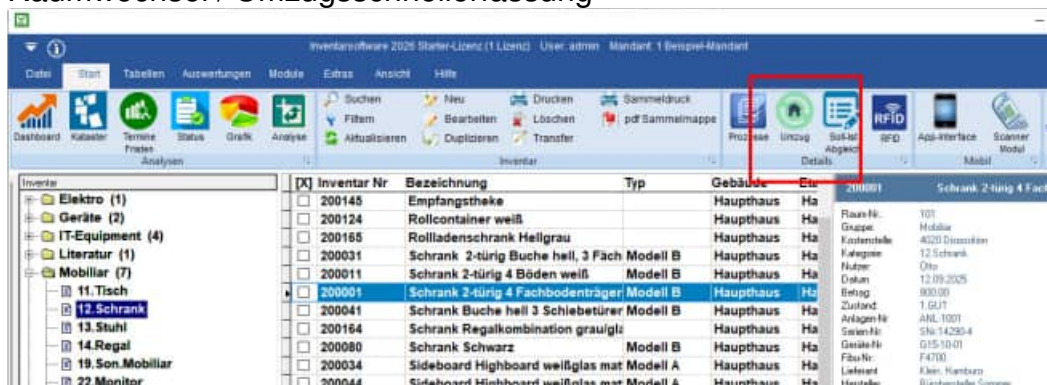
Inventarsoftware 2026 Starter-Lizenz (1 Lizenz) User: admin Mandant: 1 Beispiel-Mandant

Datei Start Tabellen Auswertungen Module Extras Ansicht Hilfe

Dashboard Kataster Termine Fristen Status Grafik Analyse
Analysen

Suchen Filtern Aktualisieren Neu Bearbeiten Duplizieren Drucken Löschen Transfer Sammeldruck pdf Sammelmappe
Inventar

Prozesse Umzug Soll-Ist Abgleich RFID
Details

App-Interface Scanner Modul
Mobil

Inventar
Elektro (1)
Geräte (2)
IT-Equipment (4)
Literatur (1)
Mobiliar (7)
11.Tisch
12.Schrank
13.Stuhl
14.Regal
19.Son.Mobiliar
22 Monitor

| [X] | Inventar Nr | Bezeichnung | Typ | Gebäude | Eta |
|---|---|---|---|---|---|
| | 200145 | Empfangstheke | | Haupthaus | Ha |
| | 200124 | Rollcontainer weiß | | Haupthaus | Ha |
| | 200165 | Rollladenschrank Hellgrau | | Haupthaus | Ha |
| | 200031 | Schrank 2-türig Buche hell, 3 Fäch | Modell B | Haupthaus | Ha |
| | 200011 | Schrank 2-türig 4 Böden weiß | Modell B | Haupthaus | Ha |
| | 200001 | Schrank 2-türig 4 Fachbodenträger | Modell B | Haupthaus | Ha |
| | 200041 | Schrank Buche hell 3 Schiebetürer | Modell B | Haupthaus | Ha |
| | 200164 | Schrank Regalkombination grau/gl | | Haupthaus | Ha |
| | 200080 | Schrank Schwarz | Modell B | Haupthaus | Ha |
| | 200034 | Sideboard Highboard weißglas mat | Modell A | Haupthaus | Ha |
| | 200044 | Sideboard Highboard weißglas mat | Modell A | Haupthaus | Ha |

200001 Schrank 2-türig 4 Fach
Raum-Nr.: 101
Gruppe: Mobiliar
Kostenstelle: 4020 Dienstleist
Kategorie: 12.Schrank
Nutzer: Otto
Datum: 12.09.2025
Betrag: 800.00
Zustand: 1.GUT
Anlagen-Nr: ANL-1001
Serien-Nr: SN-14290-4
Geräte-Nr: G15-10-01
Fibu-Nr: F4700
Lieferant: Klein, Hamburg
Hersteller: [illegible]